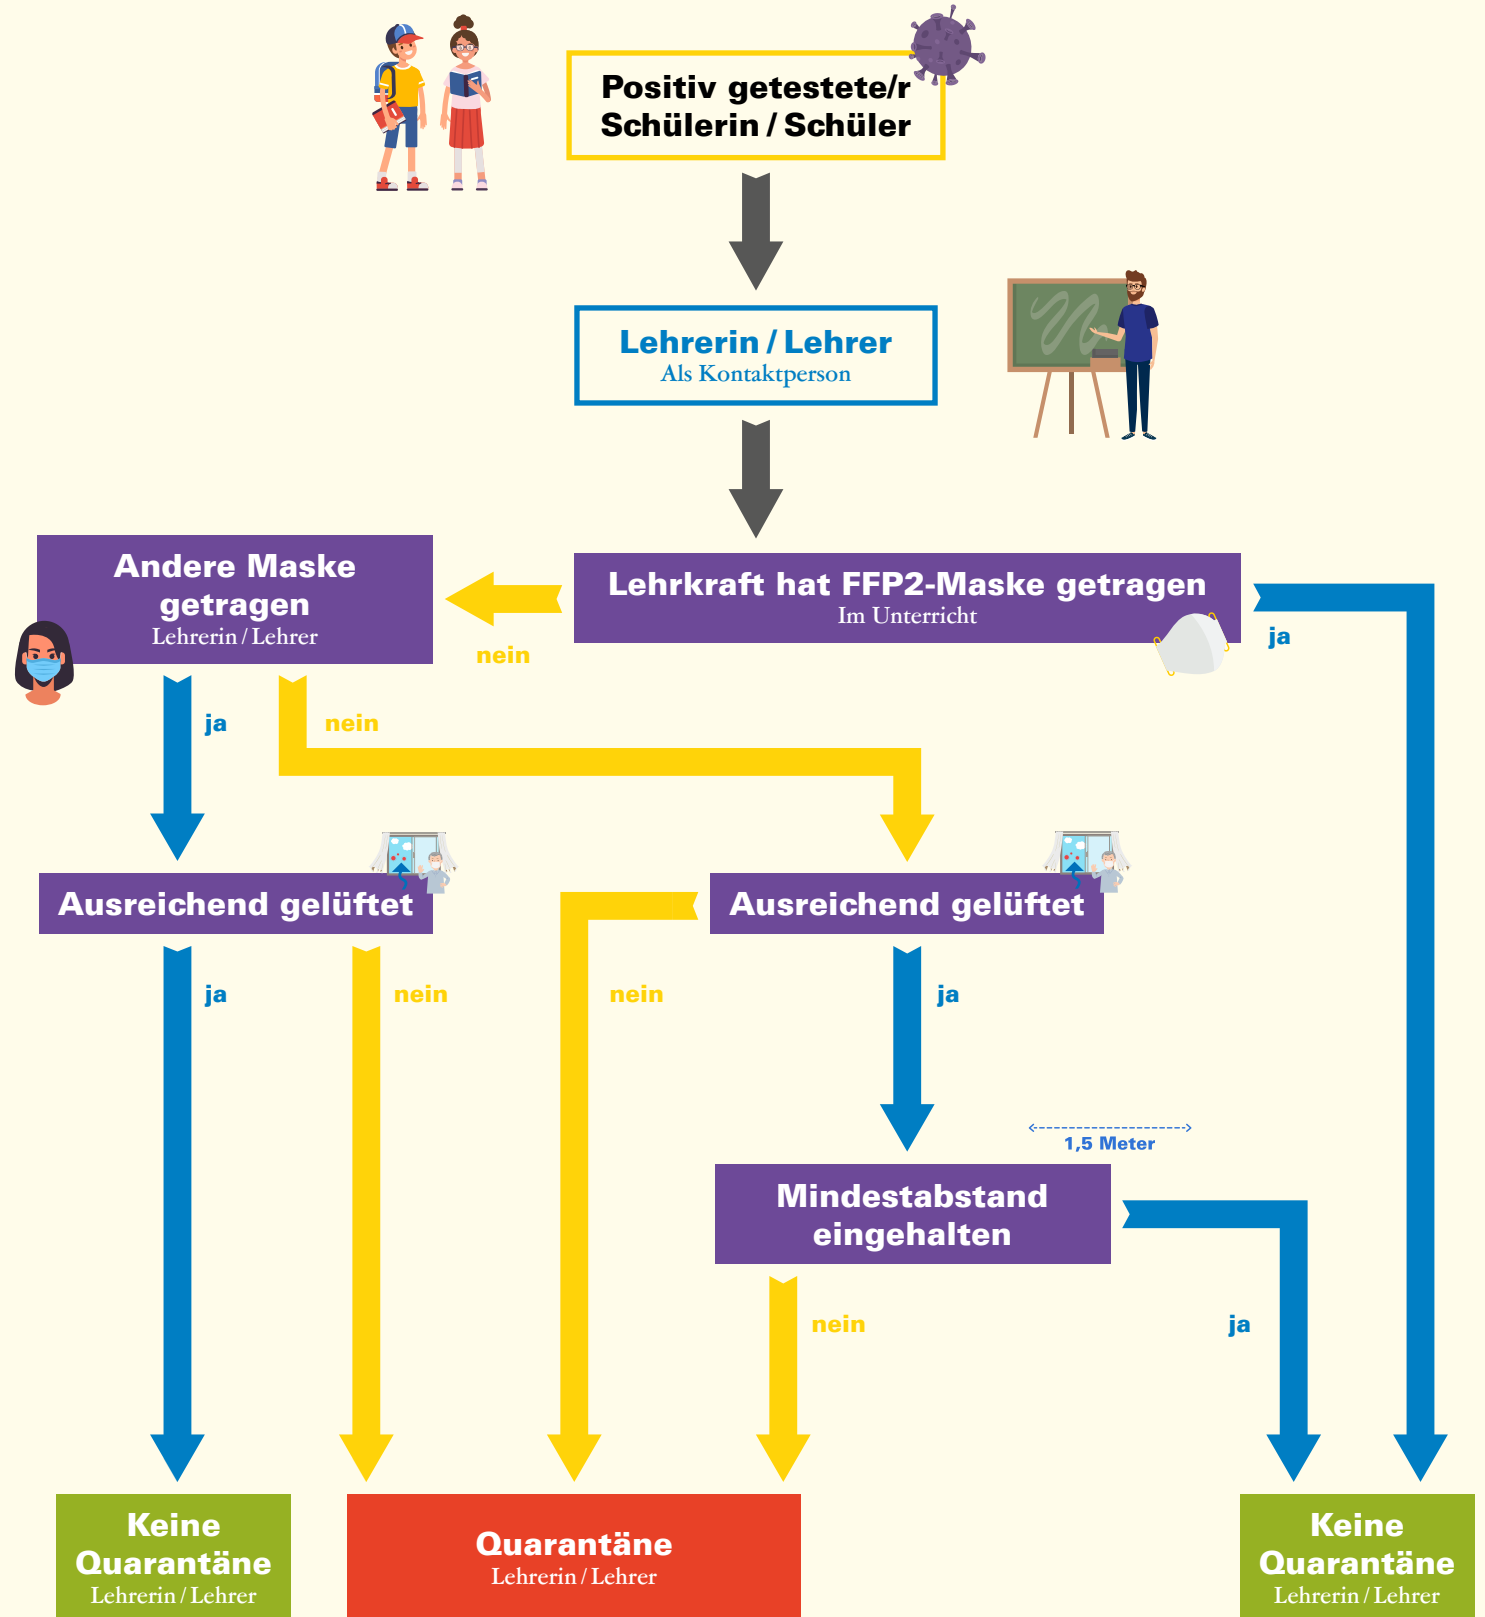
Positiv getestete/r Schülerin / Schüler

Lehrerin / Lehrer
Als Kontaktperson

Andere Maske getragen
Lehrerin / Lehrer

nein

Lehrkraft hat FFP2-Maske getragen
Im Unterricht

ja

ja

nein

Ausreichend gelüftet

Ausreichend gelüftet

ja

nein

nein

ja

1,5 Meter

Mindestabstand eingehalten

nein

ja

Keine Quarantäne
Lehrerin / Lehrer

Quarantäne
Lehrerin / Lehrer

Keine Quarantäne
Lehrerin / Lehrer